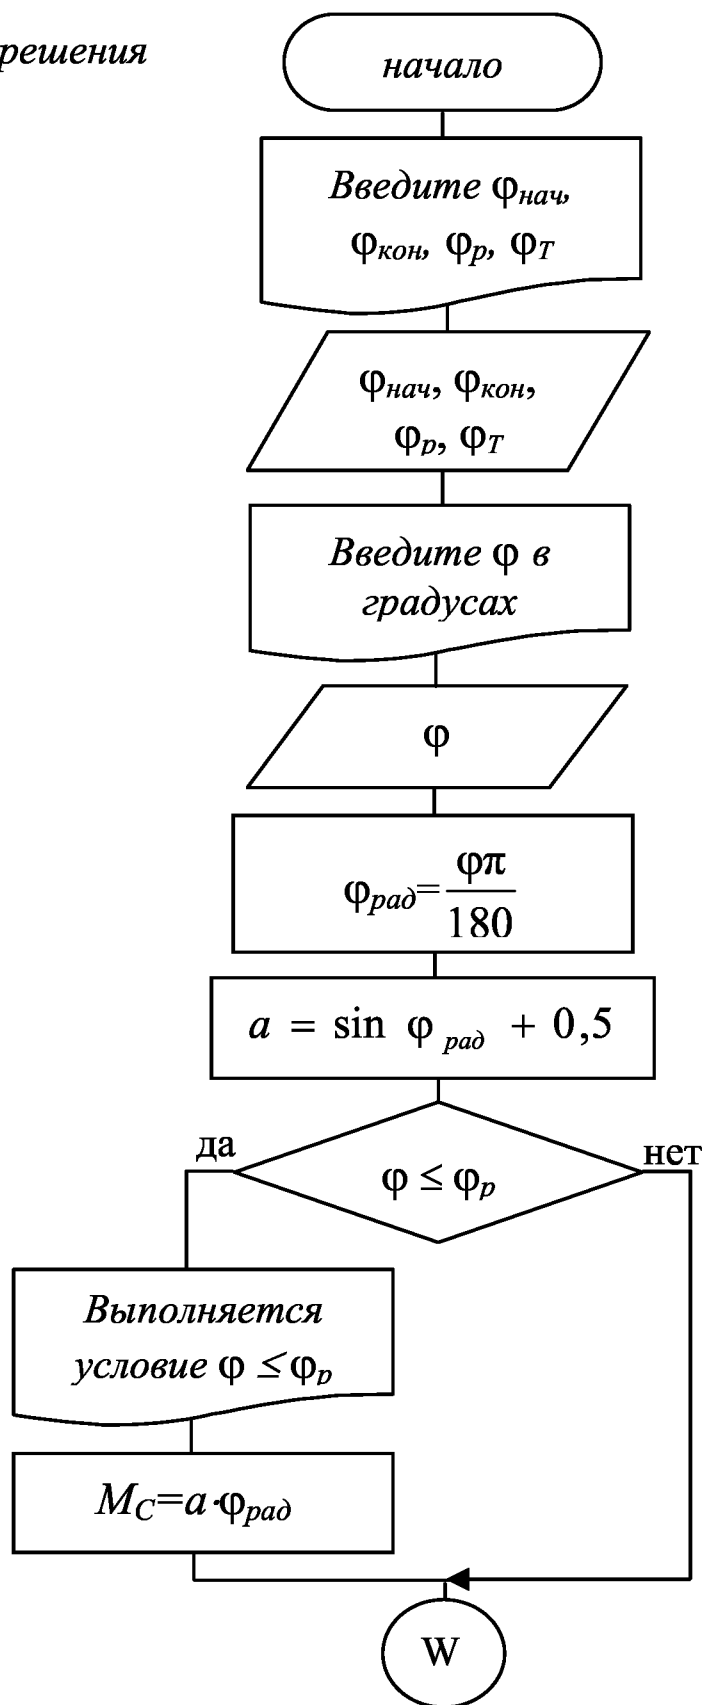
решения

начало

Введите $\varphi_{нач}$, $\varphi_{кон}$, $\varphi_{р}$, $\varphi_{T}$

$\varphi_{нач}$, $\varphi_{кон}$, $\varphi_{р}$, $\varphi_{T}$

Введите $\varphi$ в градусах

$\varphi$

$\varphi_{рад}=\frac{\varphi\pi}{180}$

$a = \sin \varphi_{рад} + 0,5$

да

$\varphi \leq \varphi_{р}$

нет

Выполняется условие $\varphi \leq \varphi_{р}$

$M_C=a \cdot \varphi_{рад}$

W